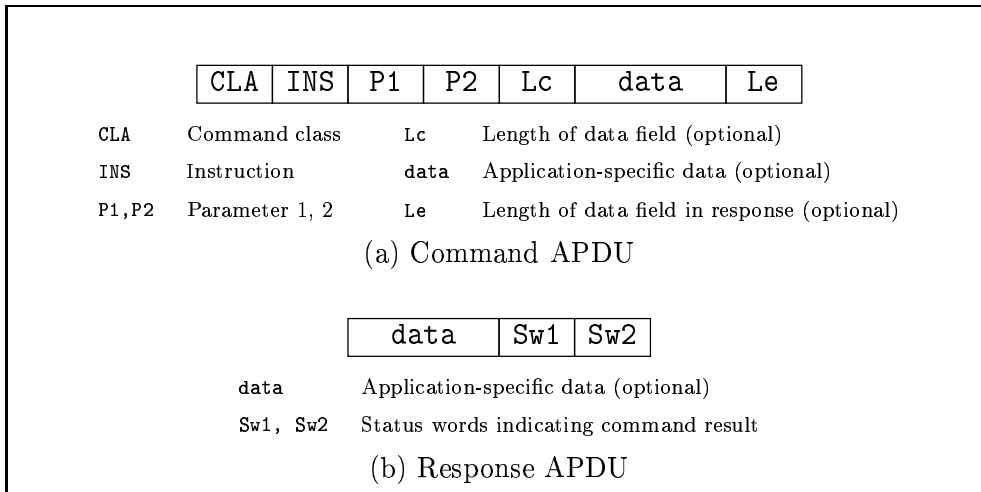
| CLA | INS | P1 | P2 | Lc | data | Le |
|---|---|---|---|---|---|---|

| | | | |
|---|---|---|---|
| CLA | Command class | Lc | Length of data field (optional) |
| INS | Instruction | data | Application-specific data (optional) |
| P1,P2 | Parameter 1, 2 | Le | Length of data field in response (optional) |

(a) Command APDU

| data | Sw1 | Sw2 |
|---|---|---|

| | |
|---|---|
| data | Application-specific data (optional) |
| Sw1, Sw2 | Status words indicating command result |

(b) Response APDU